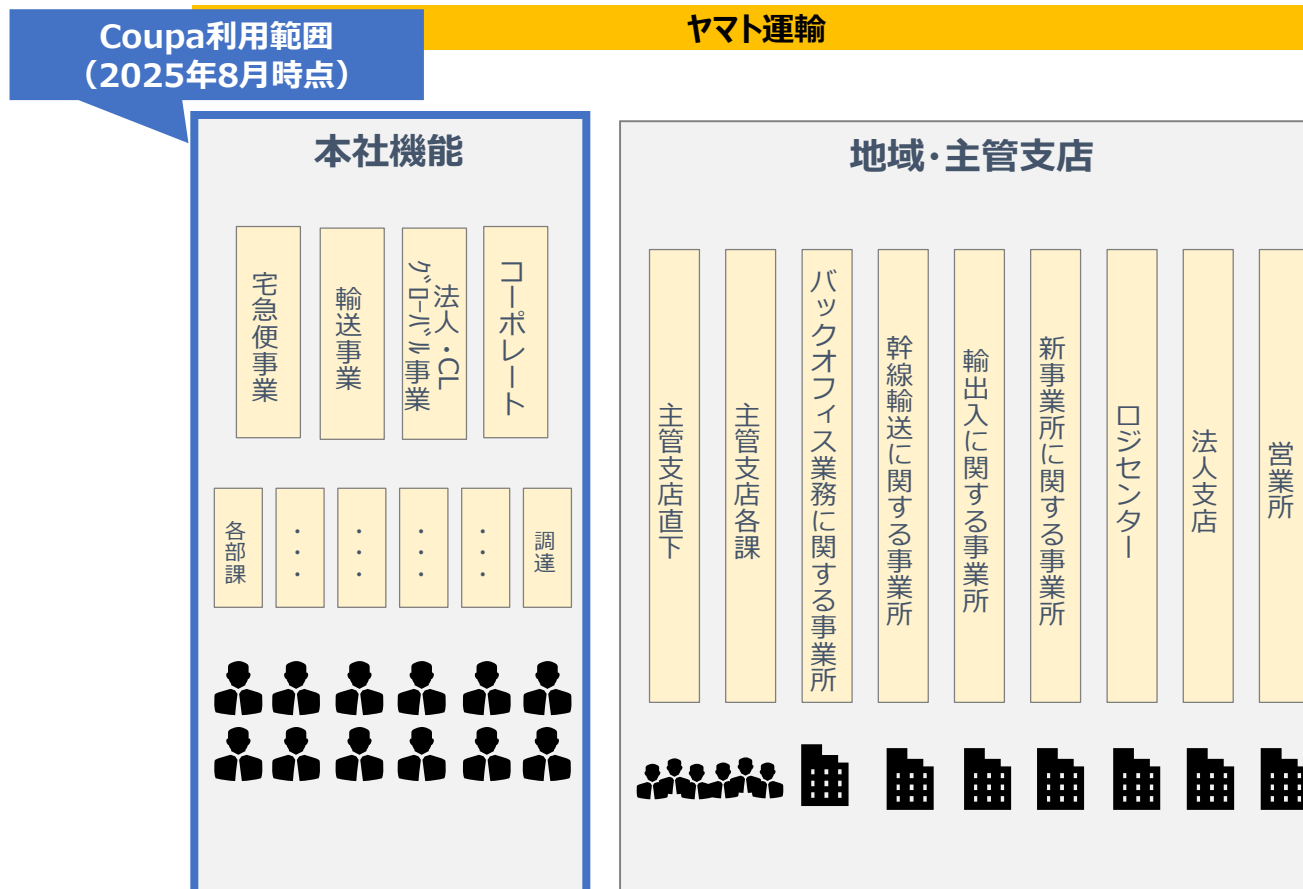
ヤマト運輸

Coupa利用範囲
（2025年8月時点）

本社機能

宅急便事業

輸送事業

法人・CL
グローバル事業

コーポレート

各部課

・・・

・・・

・・・

・・・

調達

地域・主管支店

主管支店直下

主管支店各課

バックオフィス業務に関する事業所

幹線輸送に関する事業所

輸出入に関する事業所

新事業所に関する事業所

ロジセンター

法人支店

営業所